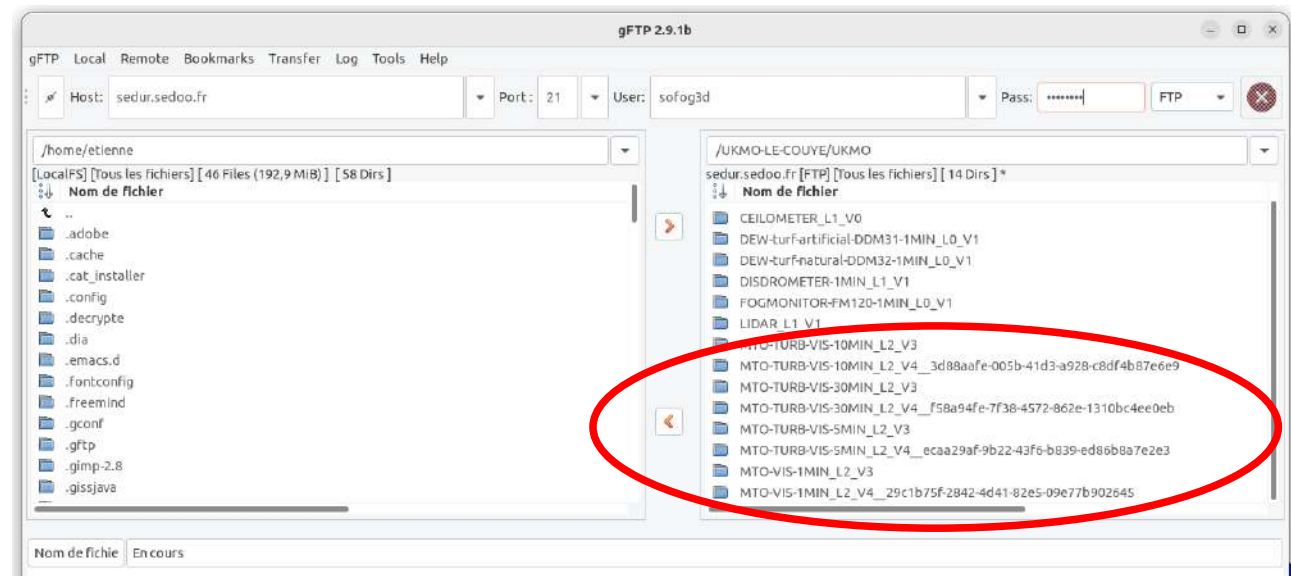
gFTP 2.9.1b

gFTP Local Remote Bookmarks Transfer Log Tools Help

Host: sedur.sedoo.fr Port: 21 User: sofog3d Pass: •••••••• FTP

/home/etienne

[LocalFS] [Tous les fichiers] [ 46 Files (192,9 MiB) ] [ 58 Dirs ]

Nom de fichier

..
.adobe
.cache
.cat_installer
.config
.decrypte
.dia
.emacs.d
.fontconfig
.freemind
.gconf
.gftp
.gimp-2.8
.gissjava

/UKMO-LE-COUYE/UKMO

sedur.sedoo.fr [FTP] [Tous les fichiers] [ 14 Dirs ] *

Nom de fichier

CEILOMETER_L1_V0
DEW-turf-artificial-DDM31-1MIN_L0_V1
DEW-turf-natural-DDM32-1MIN_L0_V1
DISDROMETER-1MIN_L1_V1
FOGMONITOR-FM120-1MIN_L0_V1
LIDAR_L1_V1
MTO-TURB-VIS-10MIN_L2_V3
MTO-TURB-VIS-10MIN_L2_V4__3d88aafe-005b-41d3-a928-c8df4b87e6e9
MTO-TURB-VIS-30MIN_L2_V3
MTO-TURB-VIS-30MIN_L2_V4__f58a94fe-7f38-4572-862e-1310bc4ee0eb
MTO-TURB-VIS-5MIN_L2_V3
MTO-TURB-VIS-5MIN_L2_V4__ecaa29af-9b22-43f6-b839-ed86b8a7e2e3
MTO-VIS-1MIN_L2_V3
MTO-VIS-1MIN_L2_V4__29c1b75f-2842-4d41-82e5-09e77b902645

Nom de fichie En cours